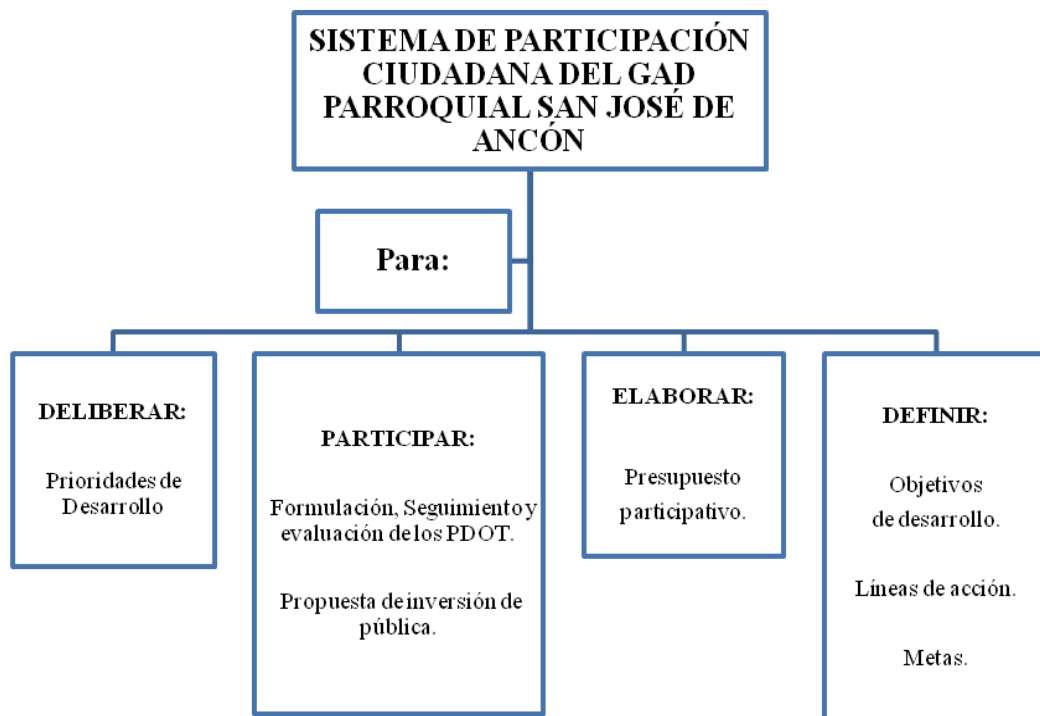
SISTEMA DE PARTICIPACIÓN CIUDADANA DEL GAD PARROQUIAL SAN JOSÉ DE ANCÓN

Para:

DELIBERAR:

Prioridades de Desarrollo

PARTICIPAR:

Formulación, Seguimiento y evaluación de los PDOT.

Propuesta de inversión de pública.

ELABORAR:

Presupuesto participativo.

DEFINIR:

Objetivos de desarrollo.

Líneas de acción.

Metas.